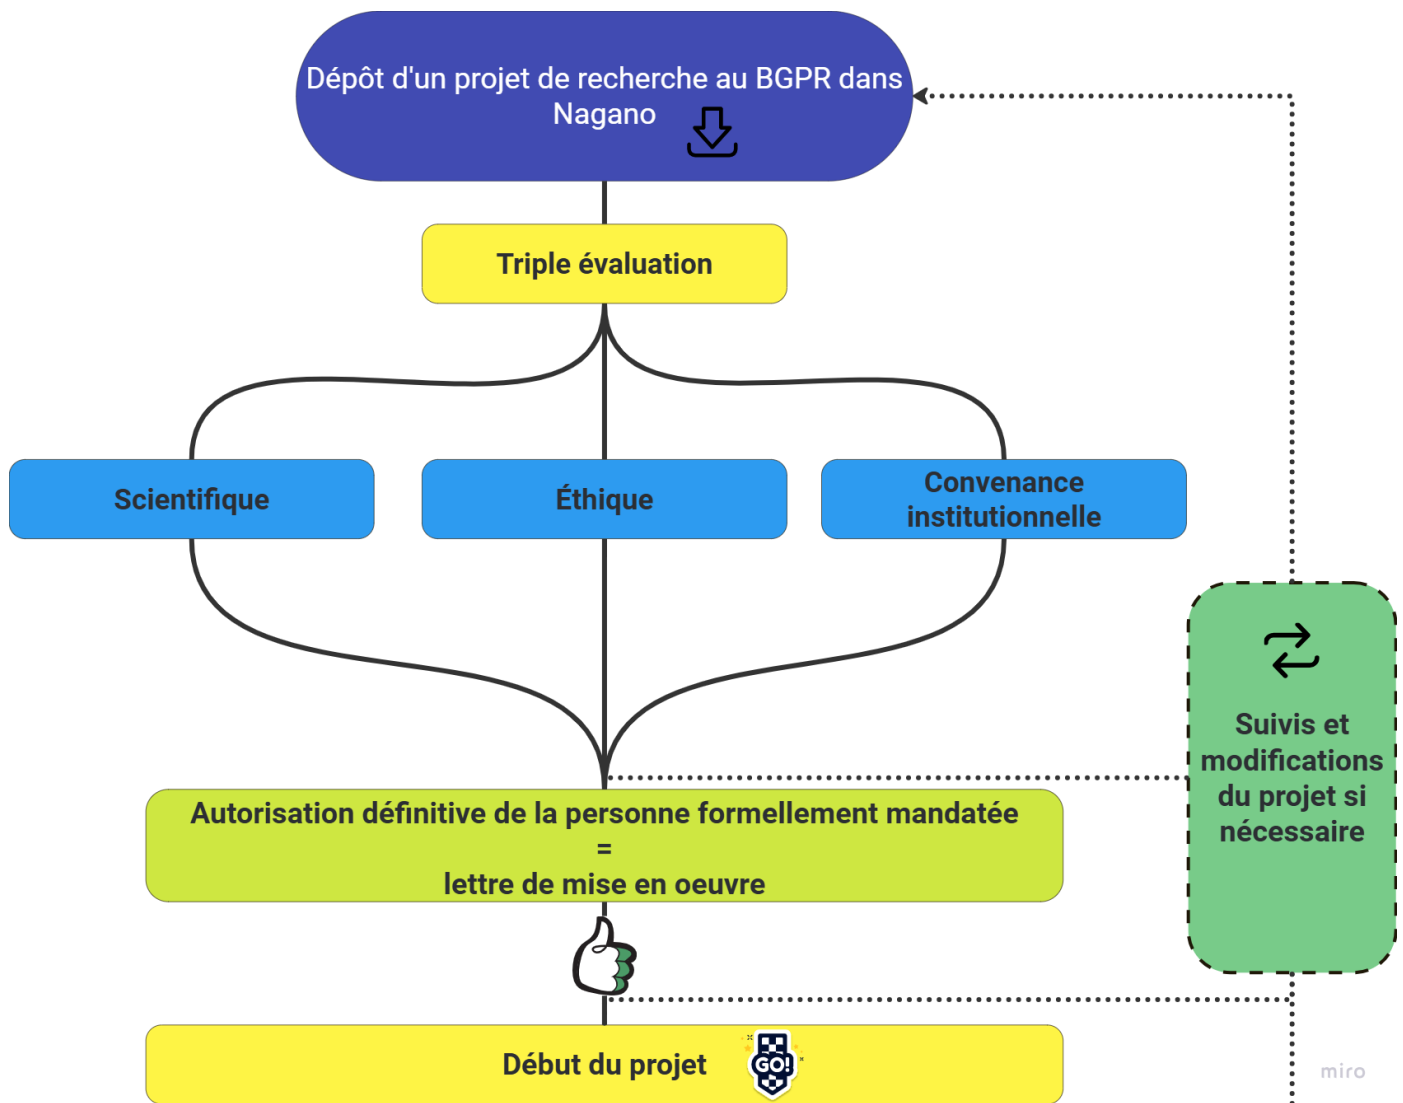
Dépôt d'un projet de recherche au BGPR dans Nagano

Triple évaluation

Scientifique

Éthique

Convenance institutionnelle

Suivis et modifications du projet si nécessaire

Autorisation définitive de la personne formellement mandatée
=
lettre de mise en oeuvre

Début du projet

GO!

miro